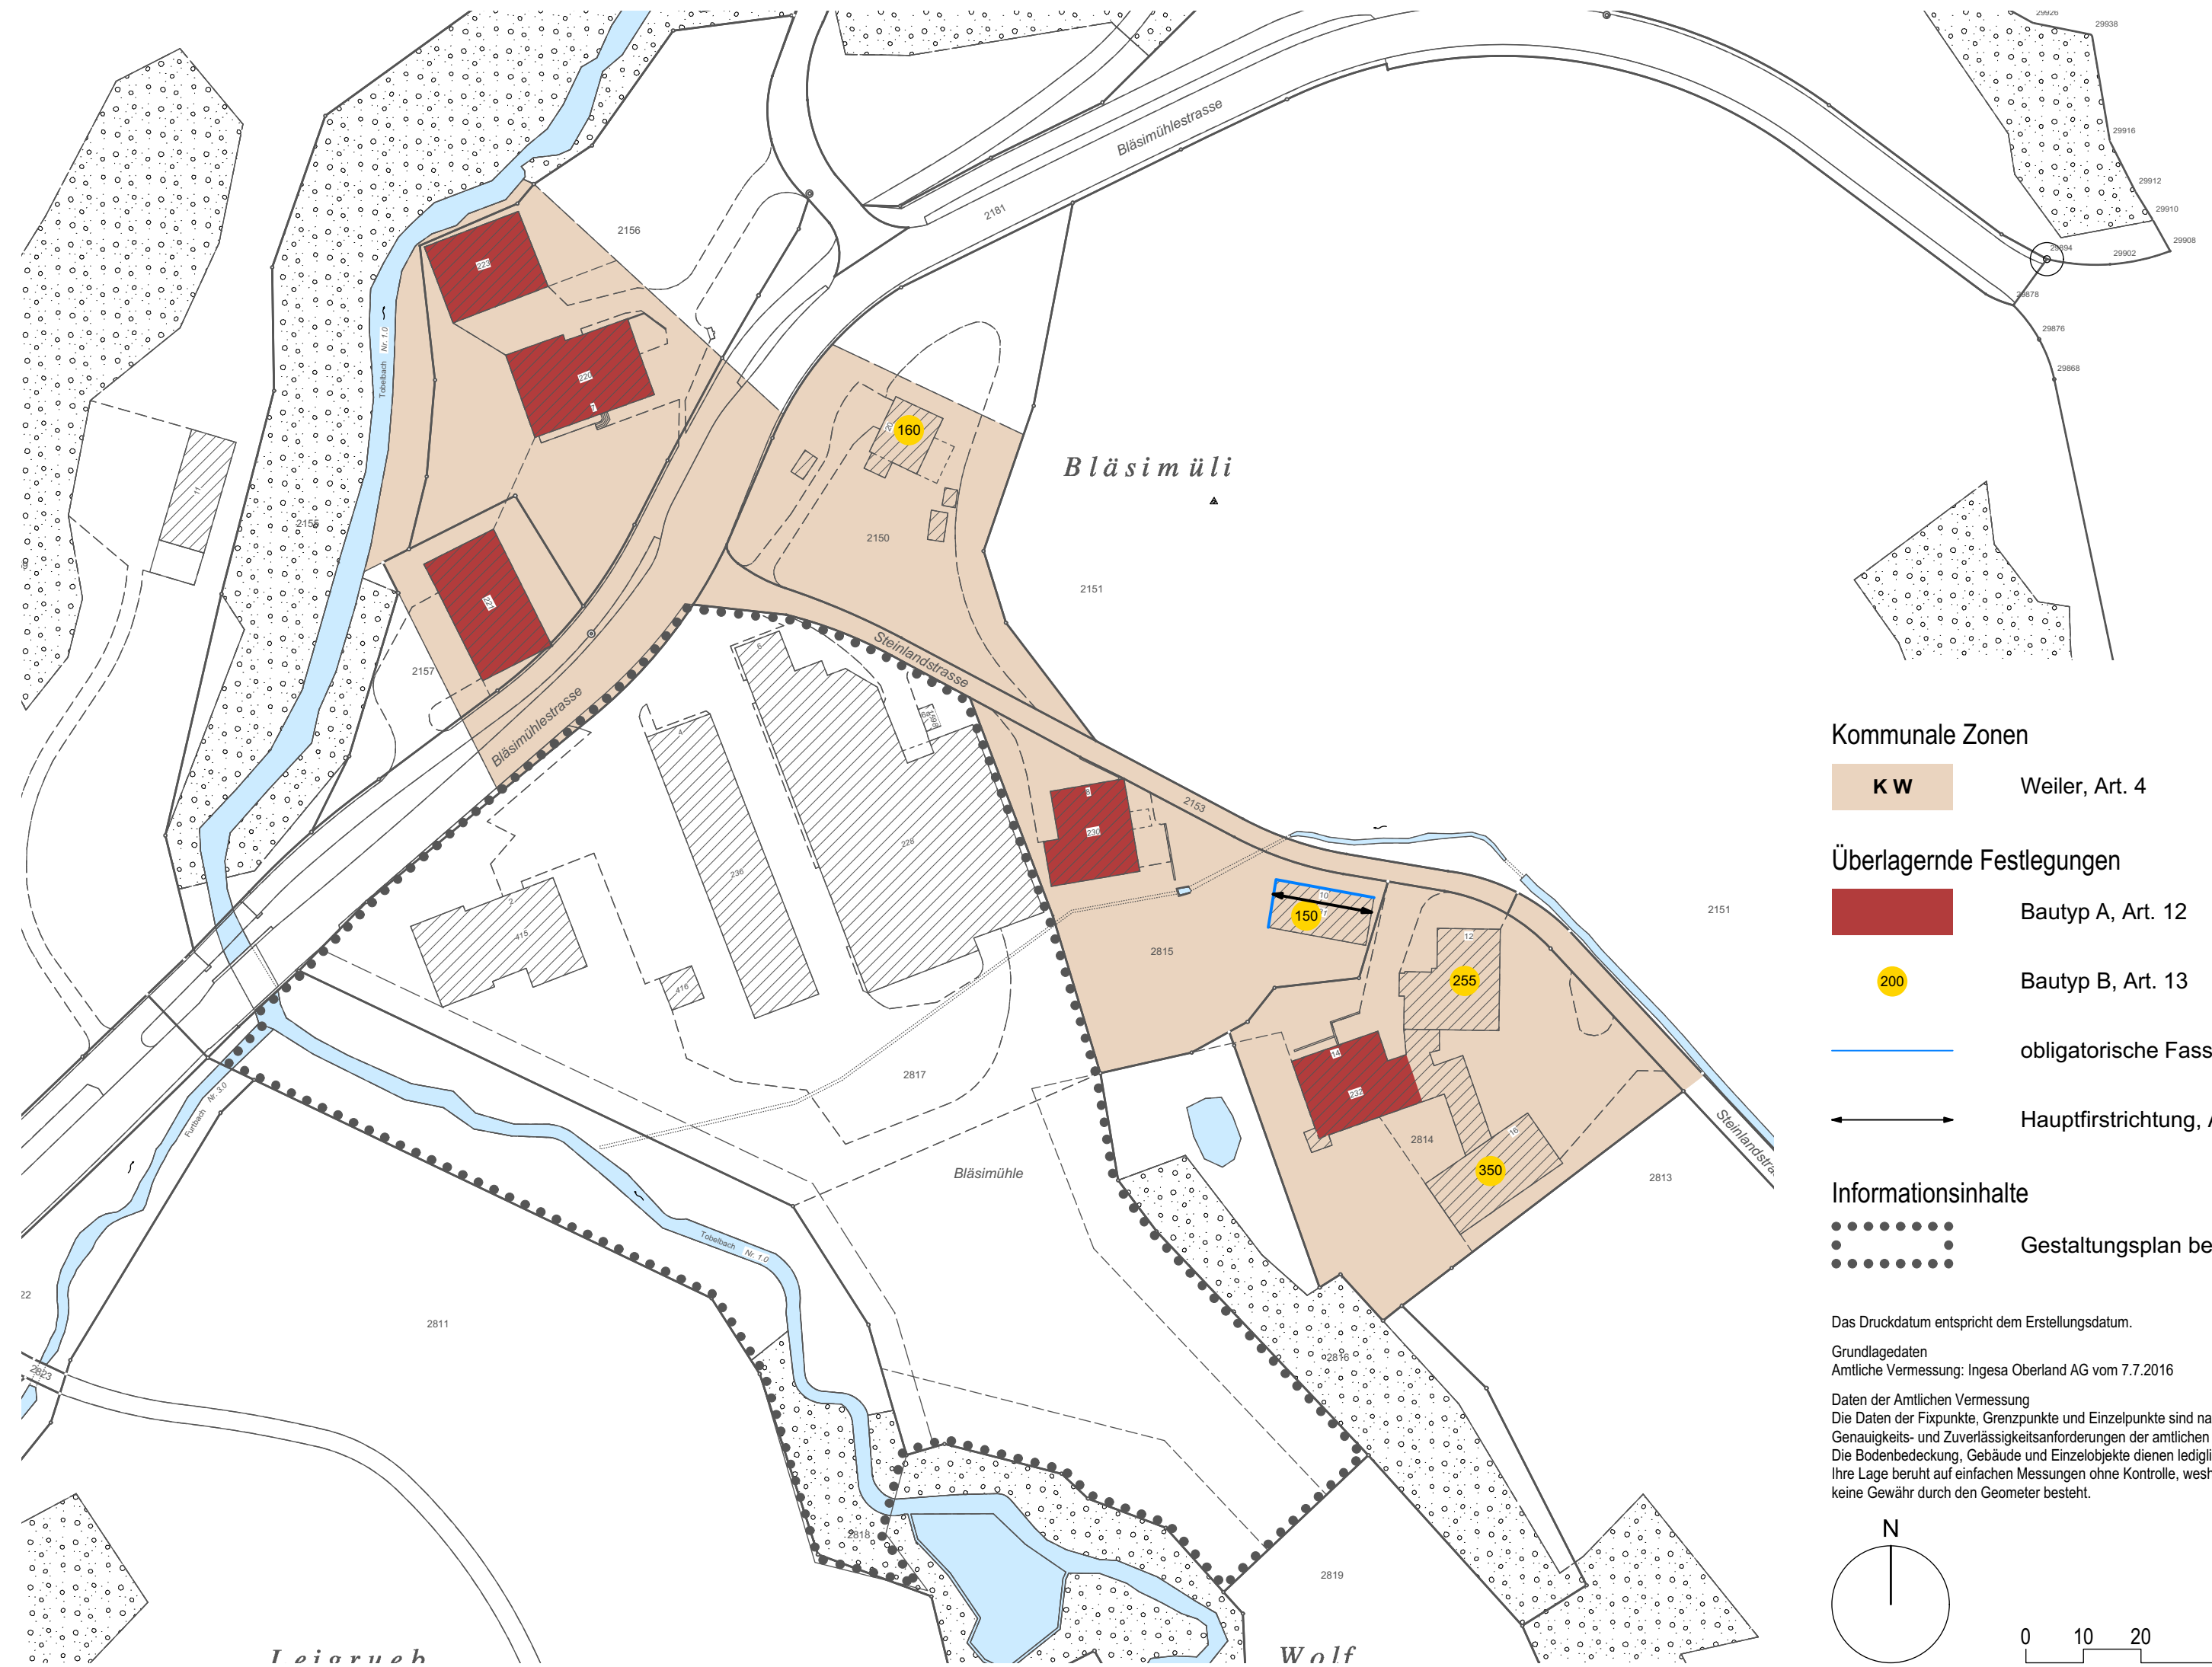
Bläsimühlestrasse
2181
2156
223
221
Tobelbach Nr. 1.0
160
Bläsimüli
2150
2151
2155
2157
Bläsimühlestrasse
Steinlandstrasse
2153
232
150
2815
255
2151
2817
Bläsimühle
2814
350
2813
Steinlandstra
Furtbach Nr. 3.0
Tobelbach Nr. 1.0
2811
2823
2818
2816
2819
Leigrueb
Wolf
29938
29916
29912
29910
29908
29902
29894
29878
29876
29868

Kommunale Zonen
KW Weiler, Art. 4

Überlagernde Festlegungen
Bautyp A, Art. 12
200 Bautyp B, Art. 13
obligatorische Fass
Hauptfirstrichtung, /

Informationsinhalte
Gestaltungsplan be

Das Druckdatum entspricht dem Erstellungsdatum.

Grundlagedaten
Amtliche Vermessung: Ingesa Oberland AG vom 7.7.2016

Daten der Amtlichen Vermessung
Die Daten der Fixpunkte, Grenzpunkte und Einzelpunkte sind na
Genauigkeits- und Zuverlässigkeitsanforderungen der amtlichen
Die Bodenbedeckung, Gebäude und Einzelobjekte dienen ledigli
Ihre Lage beruht auf einfachen Messungen ohne Kontrolle, wesh
keine Gewähr durch den Geometer besteht.

N
0 10 20